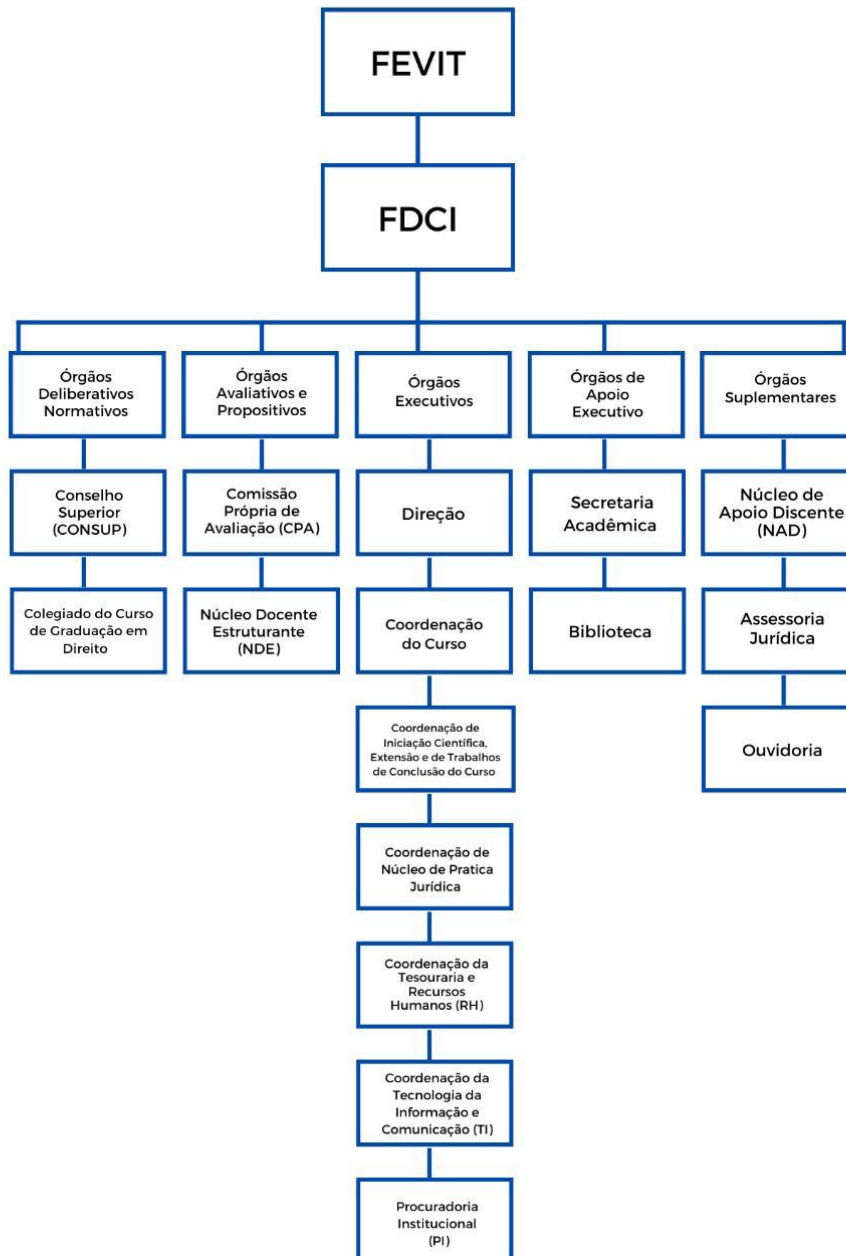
FEVIT

FDCI

Órgãos Deliberativos Normativos

Órgãos Avaliativos e Propositivos

Órgãos Executivos

Órgãos de Apoio Executivo

Órgãos Suplementares

Conselho Superior (CONSUP)

Colegiado do Curso de Graduação em Direito

Comissão Própria de Avaliação (CPA)

Núcleo Docente Estruturante (NDE)

Direção

Coordenação do Curso

Coordenação de Iniciação Científica, Extensão e de Trabalhos de Conclusão do Curso

Coordenação de Núcleo de Pratica Jurídica

Coordenação da Tesouraria e Recursos Humanos (RH)

Coordenação da Tecnologia da Informação e Comunicação (TI)

Procuradoria Institucional (PI)

Secretaria Acadêmica

Biblioteca

Núcleo de Apoio Discente (NAD)

Assessoria Jurídica

Ouvidoria